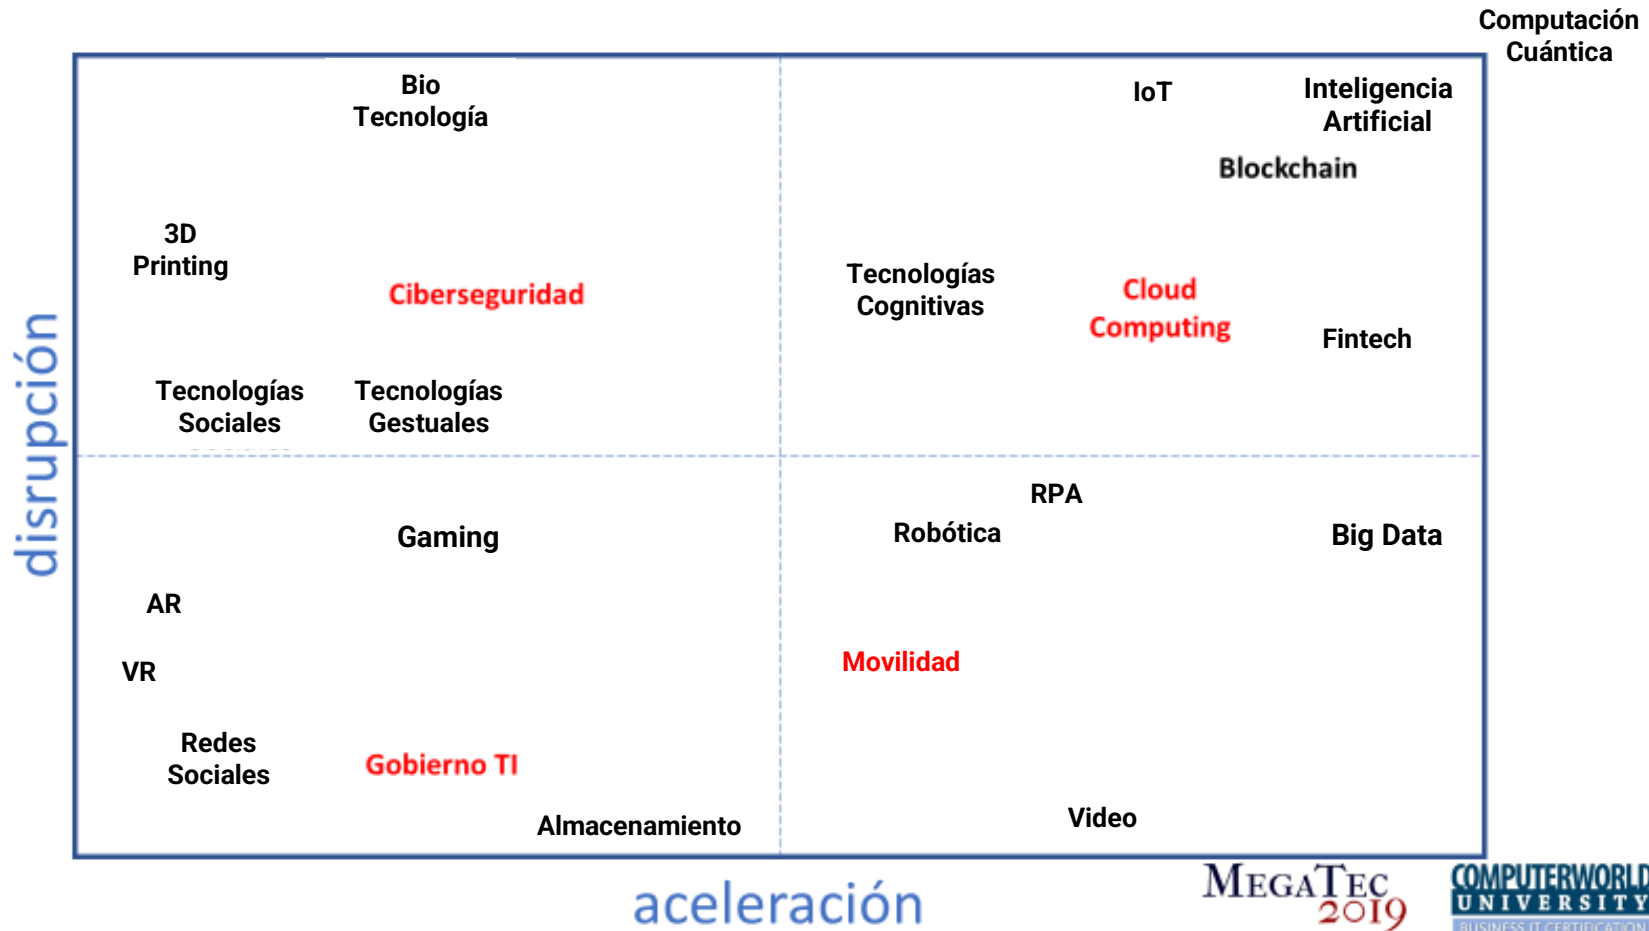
Computación Cuántica

Bio Tecnología

IoT

Inteligencia Artificial

Blockchain

3D Printing

Ciberseguridad

Tecnologías Cognitivas

Cloud Computing

Fintech

Tecnologías Sociales

Tecnologías Gestuales

disrupción

RPA

Gaming

Robótica

Big Data

AR

VR

Movilidad

Redes Sociales

Gobierno TI

Almacenamiento

Video

aceleración

MegaTec 2019

COMPUTERWORLD UNIVERSITY
BUSINESS IT CERTIFICATION